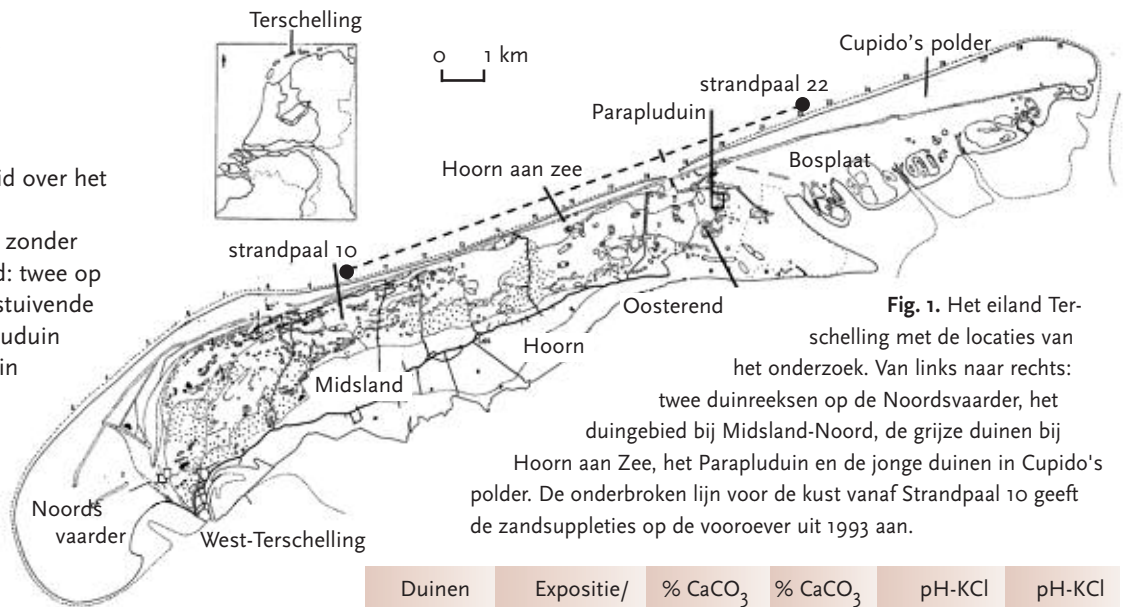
id over het

zonder
d: twee op
stuivende
uduin
in

Terschelling

0 1 km

Cupido's polder

strandpaal 22

Parapluduin

Bosplaat

Hoorn aan zee

strandpaal 10

Oosterend

Hoorn

Midsland

Noords
vaarder

West-Terschelling

**Fig. 1.** Het eiland Terschelling met de locaties van het onderzoek. Van links naar rechts: twee duinreeksen op de Noordsvaarder, het duingebied bij Midsland-Noord, de grijze duinen bij Hoorn aan Zee, het Parapluduin en de jonge duinen in Cupido's polder. De onderbroken lijn voor de kust vanaf Strandpaal 10 geeft de zandsuppleties op de vooroever uit 1993 aan.

| Duinen | Expositie/ | % $CaCO_3$ | % $CaCO_3$ | pH-KCl | pH-KCl |
|---|---|---|---|---|---|